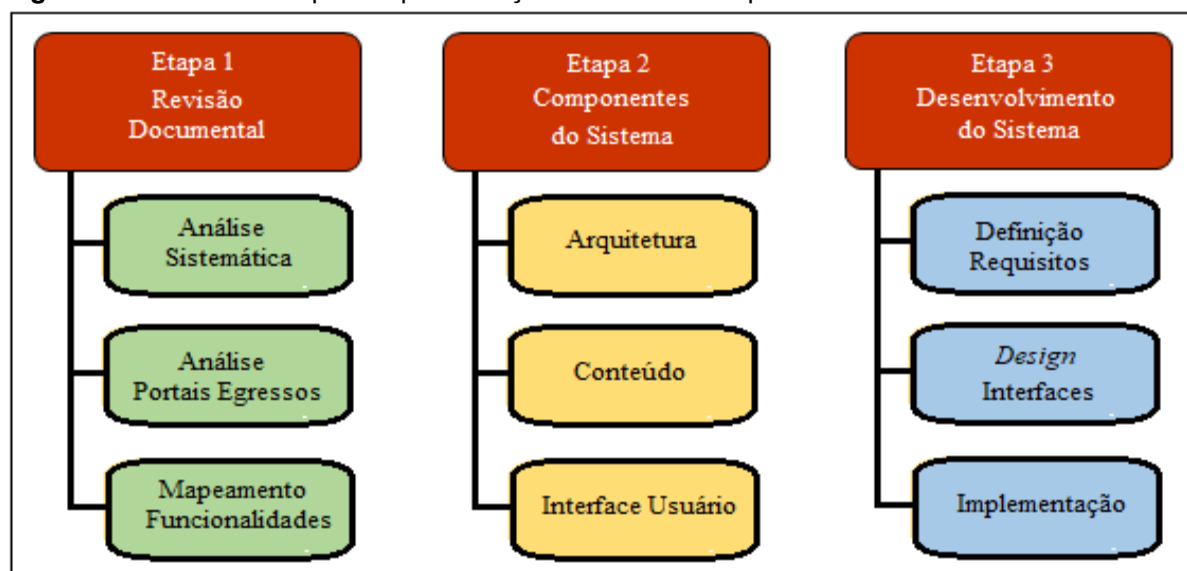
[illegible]

Etapa 1
Revisão Documental

Análise Sistemática

Análise Portais Egressos

Mapeamento Funcionalidades

Etapa 2
Componentes do Sistema

Arquitetura

Conteúdo

Interface Usuário

Etapa 3
Desenvolvimento do Sistema

Definição Requisitos

*Design* Interfaces

Implementação